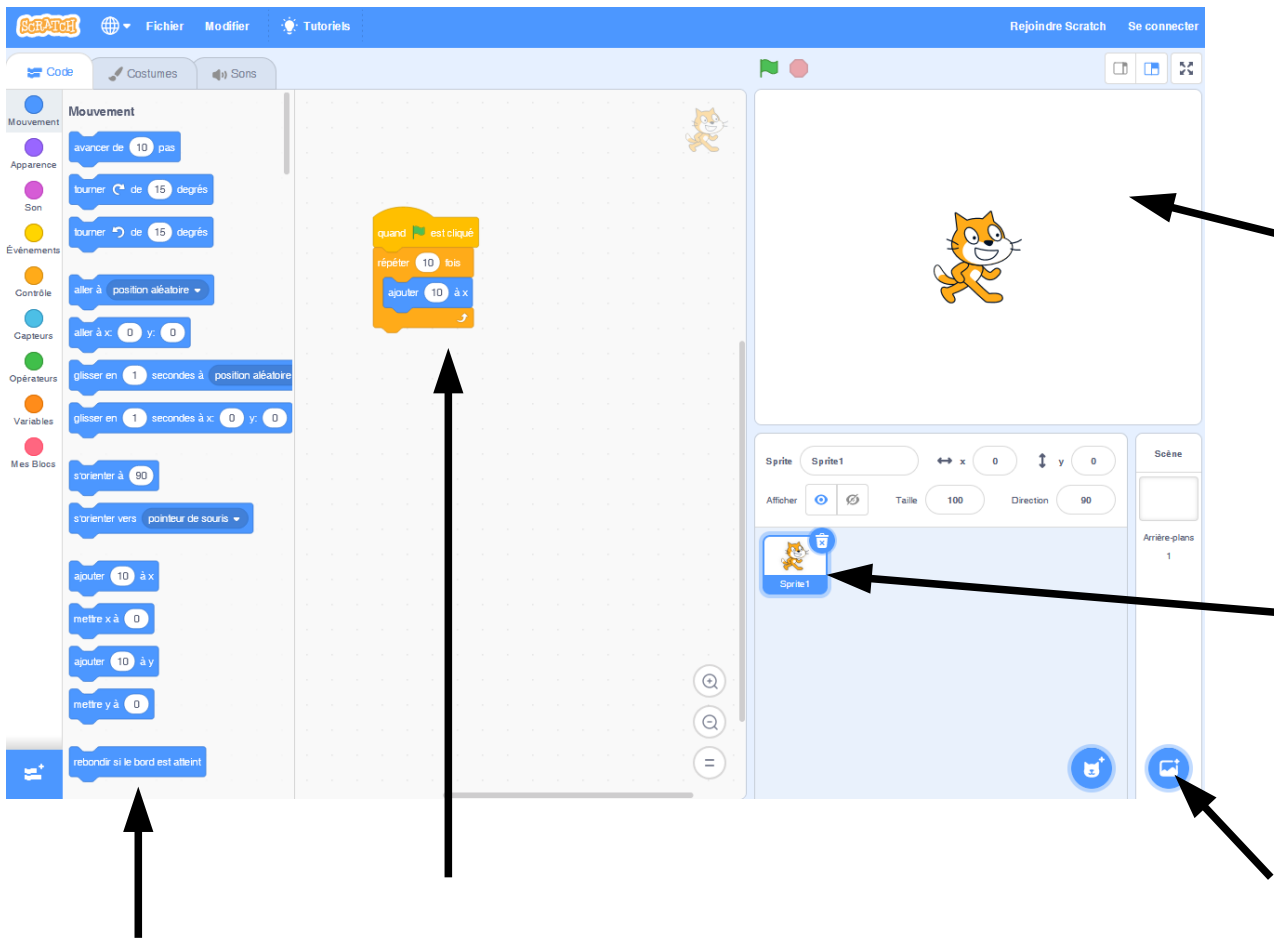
SCRATCH Fichier Modifier Tutoriels Rejoindre Scratch Se connecter

Code Costumes Sons

Mouvement
Apparence
Son
Événements
Contrôle
Capteurs
Opérateurs
Variables
Mes Blocs

Mouvement
avancer de 10 pas
tourner de 15 degrés
tourner de 15 degrés
aller à position aléatoire
aller à x: 0 y: 0
glisser en 1 secondes à position aléatoire
glisser en 1 secondes à x: 0 y: 0
s'orienter à 90
s'orienter vers pointeur de souris
ajouter 10 à x
mettre x à 0
ajouter 10 à y
mettre y à 0
rebondir si le bord est atteint

quand est cliqué
répéter 10 fois
ajouter 10 à x

Sprite Sprite1 x 0 y 0
Afficher Taille 100 Direction 90
Sprite1

Scène
Arrière-plans
1